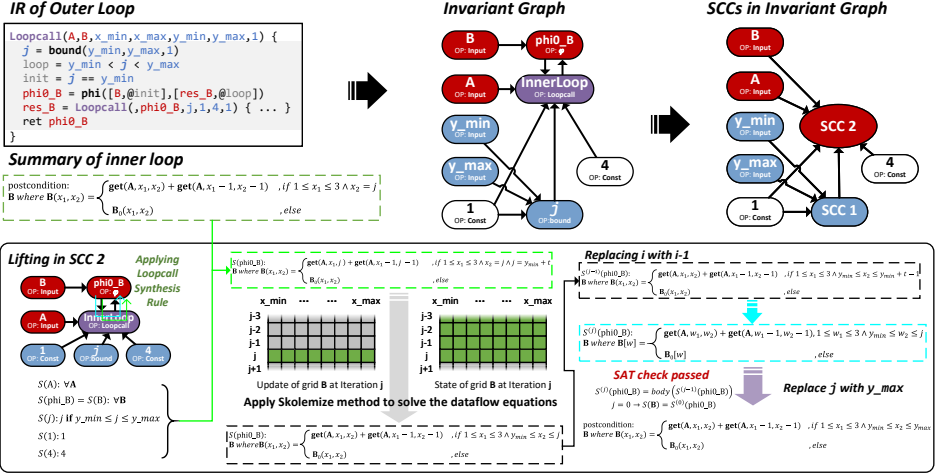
IR of Outer Loop

Loopcall(A,B,x_min,x_max,y_min,y_max,1) {
j = bound(y_min,y_max,1)
loop = y_min < j < y_max
init = j == y_min
phi0_B = phi([B,@init],[res_B,@loop])
res_B = Loopcall(,phi0_B,j,1,4,1) { ... }
ret phi0_B
}

Invariant Graph

B OP: Input
phi0_B OP: φ
A OP: Input
InnerLoop OP: Loopcall
y_min OP: Input
y_max OP: Input
4 OP: Const
1 OP: Const
j OP: bound

SCCs in Invariant Graph

B OP: Input
A OP: Input
SCC 2
y_min OP: Input
y_max OP: Input
4 OP: Const
1 OP: Const
SCC 1

Summary of inner loop

postcondition:
$\mathbf{B}\ where\ \mathbf{B}(x_1,x_2)=\begin{cases}\mathbf{get}(\mathbf{A},x_1,x_2)+\mathbf{get}(\mathbf{A},x_1-1,x_2-1) & ,if\ 1\le x_1\le 3\wedge x_2=j\\ \mathbf{B}_0(x_1,x_2) & ,else\end{cases}$

Lifting in SCC 2

Applying Loopcall Synthesis Rule

B OP: Input
phi0_B OP: φ
A OP: Input
InnerLoop OP: Loopcall
1 OP: Const
j OP: Bound
4 OP: Const

$S(A)$: $\forall\mathbf{A}$
$S(\text{phi\_B})=S(\text{B})$: $\forall\mathbf{B}$
$S(j)$: $j$ if $y\_min\le j\le y\_max$
$S(1)$: 1
$S(4)$: 4

$S(\text{phi0\_B})$:
$\mathbf{B}\ where\ \mathbf{B}(x_1,x_2)=\begin{cases}\mathbf{get}(\mathbf{A},x_1,j)+\mathbf{get}(\mathbf{A},x_1-1,j-1) & ,if\ 1\le x_1\le 3\wedge x_2=j\wedge j=y_{min}+t\\ \mathbf{B}_0(x_1,x_2) & ,else\end{cases}$

x_min ... x_max
j-3
j-2
j-1
j
j+1
Update of grid B at Iteration j

x_min ... x_max
j-3
j-2
j-1
j
j+1
State of grid B at Iteration j

Apply Skolemize method to solve the dataflow equations

$S(\text{phi0\_B})$:
$\mathbf{B}\ where\mathbf{B}(x_1,x_2)=\begin{cases}\mathbf{get}(\mathbf{A},x_1,x_2)+\mathbf{get}(\mathbf{A},x_1-1,x_2-1) & ,if\ 1\le x_1\le 3\wedge y_{min}\le x_2\le j\\ \mathbf{B}_0(x_1,x_2) & ,else\end{cases}$

Replacing i with i-1

$S^{(j-1)}(\text{phi0\_B})$:
$\mathbf{B}\ where\ \mathbf{B}(x_1,x_2)=\begin{cases}\mathbf{get}(\mathbf{A},x_1,x_2)+\mathbf{get}(\mathbf{A},x_1-1,x_2-1) & ,if\ 1\le x_1\le 3\wedge y_{min}\le x_2\le y_{min}+t-1\\ \mathbf{B}_0(x_1,x_2) & ,else\end{cases}$

$S^{(j)}(\text{phi0\_B})$:
$\mathbf{B}\ where\ \mathbf{B}[w]=\begin{cases}\mathbf{get}(\mathbf{A},w_1,w_2)+\mathbf{get}(\mathbf{A},w_1-1,w_2-1), 1\le w_1\le 3\wedge y_{min}\le w_2\le j\\ \mathbf{B}_0[w] & ,else\end{cases}$

SAT check passed

$S^{(j)}(\text{phi0\_B})=body\left(S^{(j-1)}(\text{phi0\_B})\right)$
$j=0\rightarrow S(\mathbf{B})=S^{(0)}(\text{phi0\_B})$

Replace j with y_max

postcondition:
$\mathbf{B}\ where\ \mathbf{B}(x_1,x_2)=\begin{cases}\mathbf{get}(\mathbf{A},x_1,x_2)+\mathbf{get}(\mathbf{A},x_1-1,x_2-1) & ,if\ 1\le x_1\le 3\wedge y_{min}\le x_2\le y_{max}\\ \mathbf{B}_0(x_1,x_2) & ,else\end{cases}$